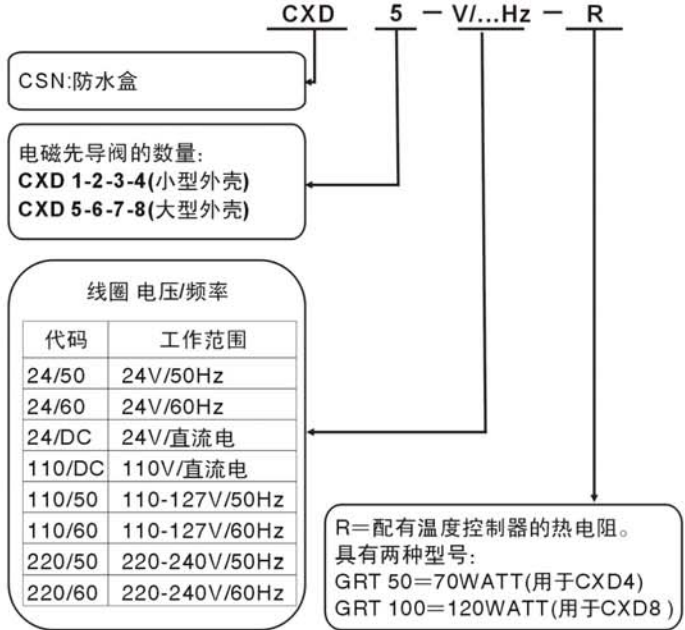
CXD 5 — V/...Hz — R

CSN:防水盒

电磁先导阀的数量:
**CXD 1-2-3-4**(小型外壳)
**CXD 5-6-7-8**(大型外壳)

线圈 电压/频率

| 代码 | 工作范围 |
|---|---|
| 24/50 | 24V/50Hz |
| 24/60 | 24V/60Hz |
| 24/DC | 24V/直流电 |
| 110/DC | 110V/直流电 |
| 110/50 | 110-127V/50Hz |
| 110/60 | 110-127V/60Hz |
| 220/50 | 220-240V/50Hz |
| 220/60 | 220-240V/60Hz |

R=配有温度控制器的热电阻。
具有两种型号:
GRT 50=70WATT(用于CXD4)
GRT 100=120WATT(用于CXD8)